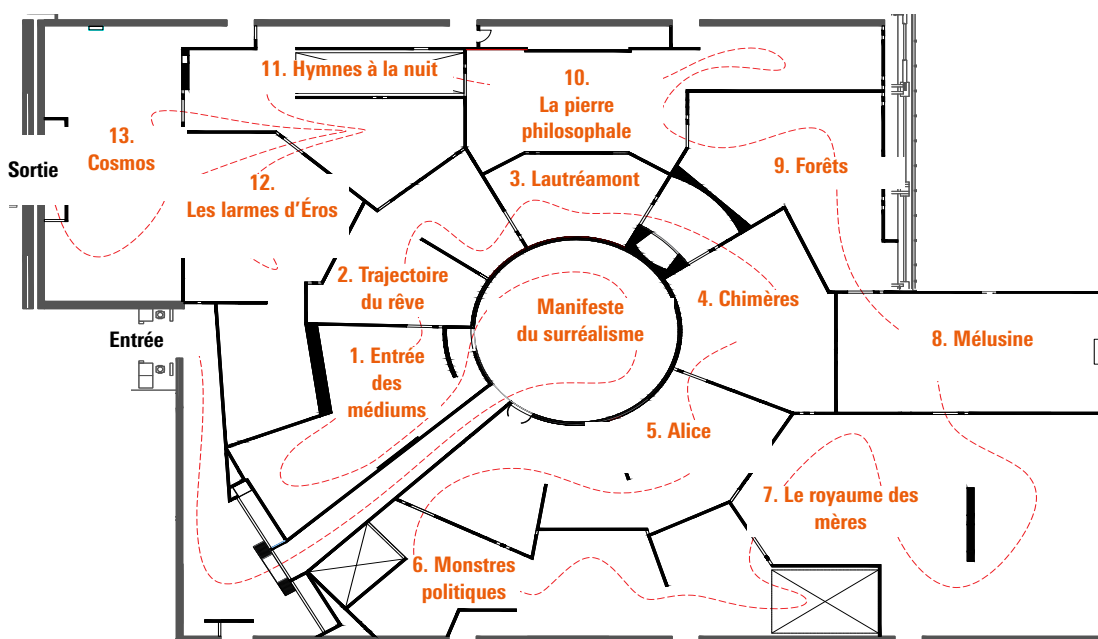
Sortie

Entrée

Manifeste du surréalisme

1. Entrée des médiums

2. Trajectoire du rêve

3. Lautréamont

4. Chimères

5. Alice

6. Monstres politiques

7. Le royaume des mères

8. Mélusine

9. Forêts

10. La pierre philosophale

11. Hymnes à la nuit

12. Les larmes d'Éros

13. Cosmos